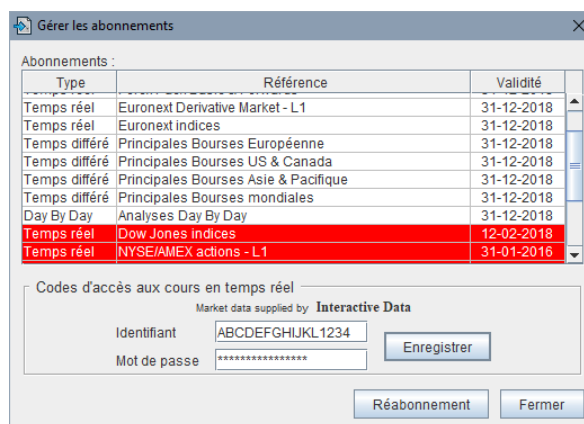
Gérer les abonnements

Abonnements :

| Type | Référence | Validité |
|---|---|---|
| Temps réel | Euronext Derivative Market - L1 | 31-12-2018 |
| Temps réel | Euronext indices | 31-12-2018 |
| Temps différé | Principales Bourses Européenne | 31-12-2018 |
| Temps différé | Principales Bourses US & Canada | 31-12-2018 |
| Temps différé | Principales Bourses Asie & Pacifique | 31-12-2018 |
| Temps différé | Principales Bourses mondiales | 31-12-2018 |
| Day By Day | Analyses Day By Day | 31-12-2018 |
| Temps réel | Dow Jones indices | 12-02-2018 |
| Temps réel | NYSE/AMEX actions - L1 | 31-01-2016 |

Codes d'accès aux cours en temps réel

Market data supplied by Interactive Data

Identifiant ABCDEFGHIJKL1234

Mot de passe ****************

Enregistrer

Réabonnement

Fermer